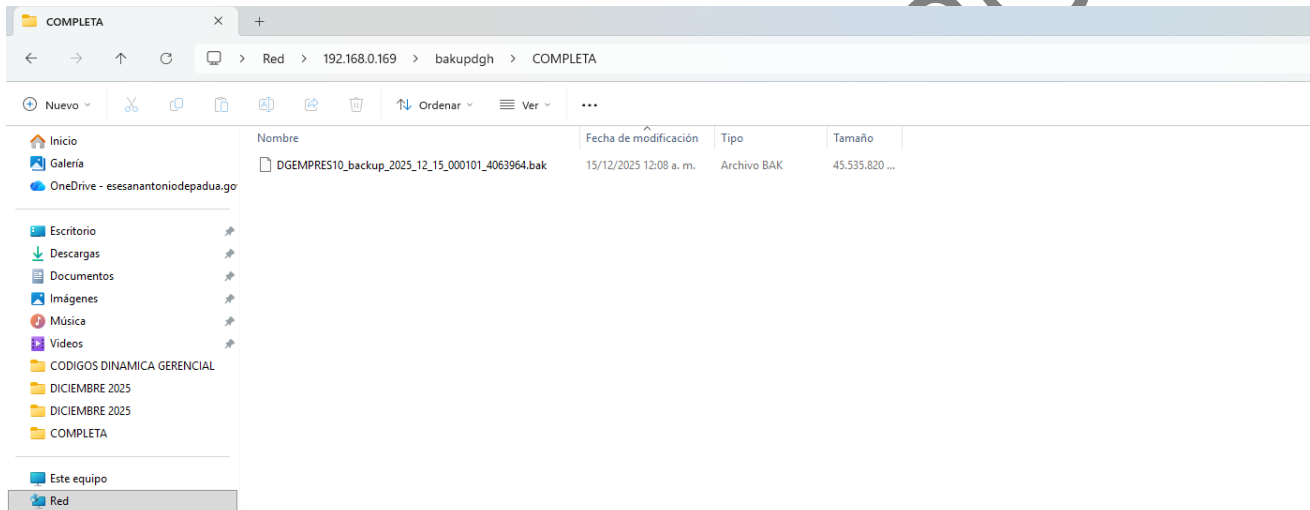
COMPLETA ✕ +

← → ↑ ⟳ > Red > 192.168.0.169 > bakupdgh > COMPLETA

⊕ Nuevo ⌄ ⇅ Ordenar ⌄ ≡ Ver ⌄ ···

Inicio
Galería
OneDrive - esesanantoniodepadua.go

Escritorio
Descargas
Documentos
Imágenes
Música
Videos
CODIGOS DINAMICA GERENCIAL
DICIEMBRE 2025
DICIEMBRE 2025
COMPLETA

Este equipo
Red

| Nombre | Fecha de modificación | Tipo | Tamaño |
|---|---|---|---|
| DGEMPRES10_backup_2025_12_15_000101_4063964.bak | 15/12/2025 12:08 a. m. | Archivo BAK | 45.535.820 ... |